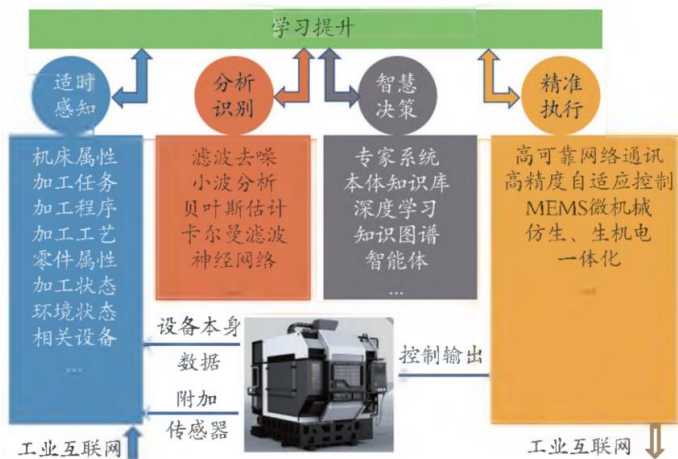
学习提升

适时感知

分析识别

智慧决策

精准执行

机床属性
加工任务
加工程序
加工工艺
零件属性
加工状态
环境状态
相关设备
...

滤波去噪
小波分析
贝叶斯估计
卡尔曼滤波
神经网络

专家系统
本体知识库
深度学习
知识图谱
智能体
...

高可靠网络通讯
高精度自适应控制
MEMS微机械
仿生、生机电
一体化

设备本身
数据

附加
传感器

控制输出

工业互联网

工业互联网